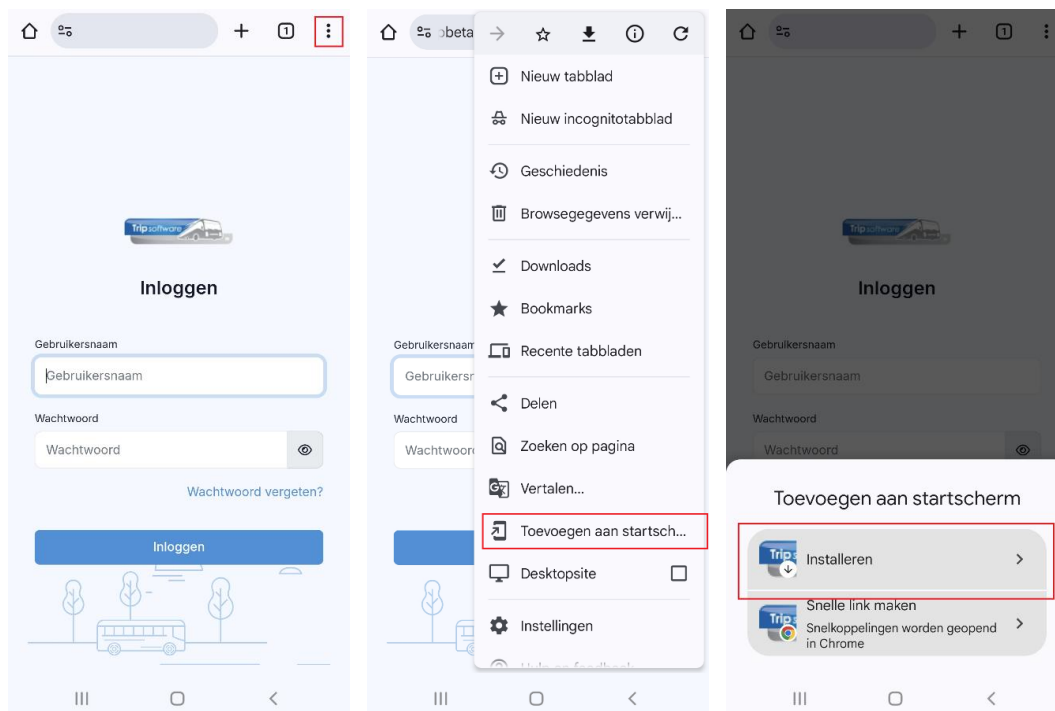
Trip software

Inloggen

Gebruikersnaam

Gebruikersnaam

Wachtwoord

Wachtwoord

Wachtwoord vergeten?

Inloggen

beta

Nieuw tabblad

Nieuw incognitotabblad

Geschiedenis

Browsegegevens verwij...

Downloads

Bookmarks

Recente tabbladen

Delen

Zoeken op pagina

Vertalen...

Toevoegen aan startsch...

Desktopsite

Instellingen

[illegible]

Gebruikersnaam

Gebruikersr

Wachtwoord

Wachtwoord

Trip software

Inloggen

Gebruikersnaam

Gebruikersnaam

Wachtwoord

Wachtwoord

Toevoegen aan startscherm

Installeren

Snelle link maken

Snelkoppelingen worden geopend in Chrome